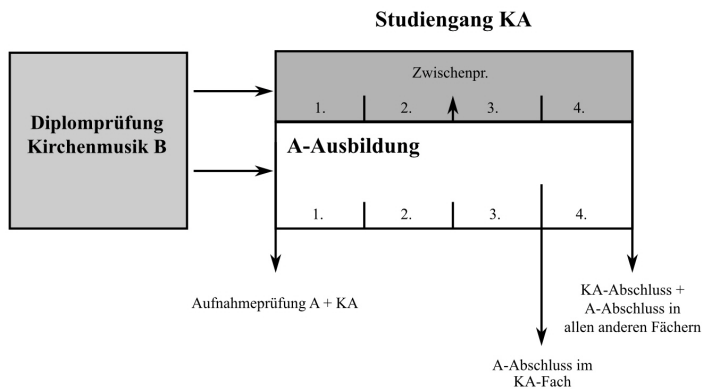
Studiengang KA

Diplomprüfung Kirchenmusik B

Zwischenpr.

| 1. | 2. | 3. | 4. |
|---|---|---|---|

A-Ausbildung

| 1. | 2. | 3. | 4. |
|---|---|---|---|

Aufnahmeprüfung A + KA

KA-Abschluss + A-Abschluss in allen anderen Fächern

A-Abschluss im KA-Fach